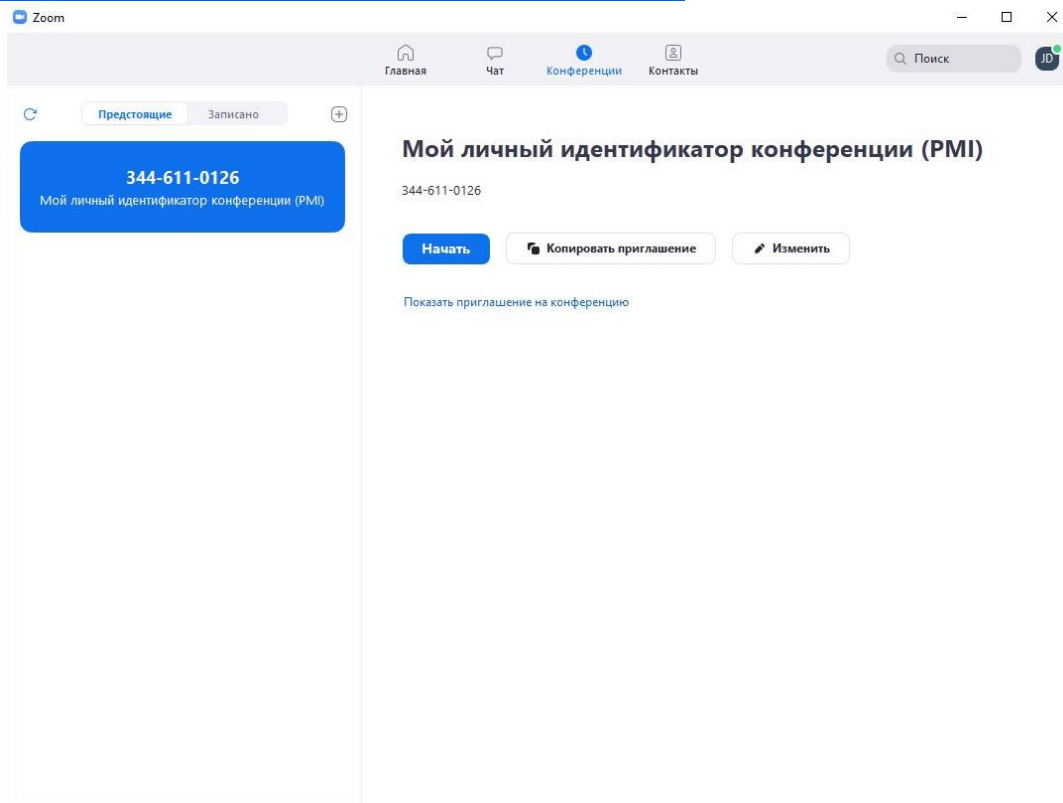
Zoom

Главная Чат Конференции Контакты

Поиск

JD

Предстоящие Записано

344-611-0126
Мой личный идентификатор конференции (PMI)

Мой личный идентификатор конференции (PMI)

344-611-0126

Начать

Копировать приглашение

Изменить

Показать приглашение на конференцию